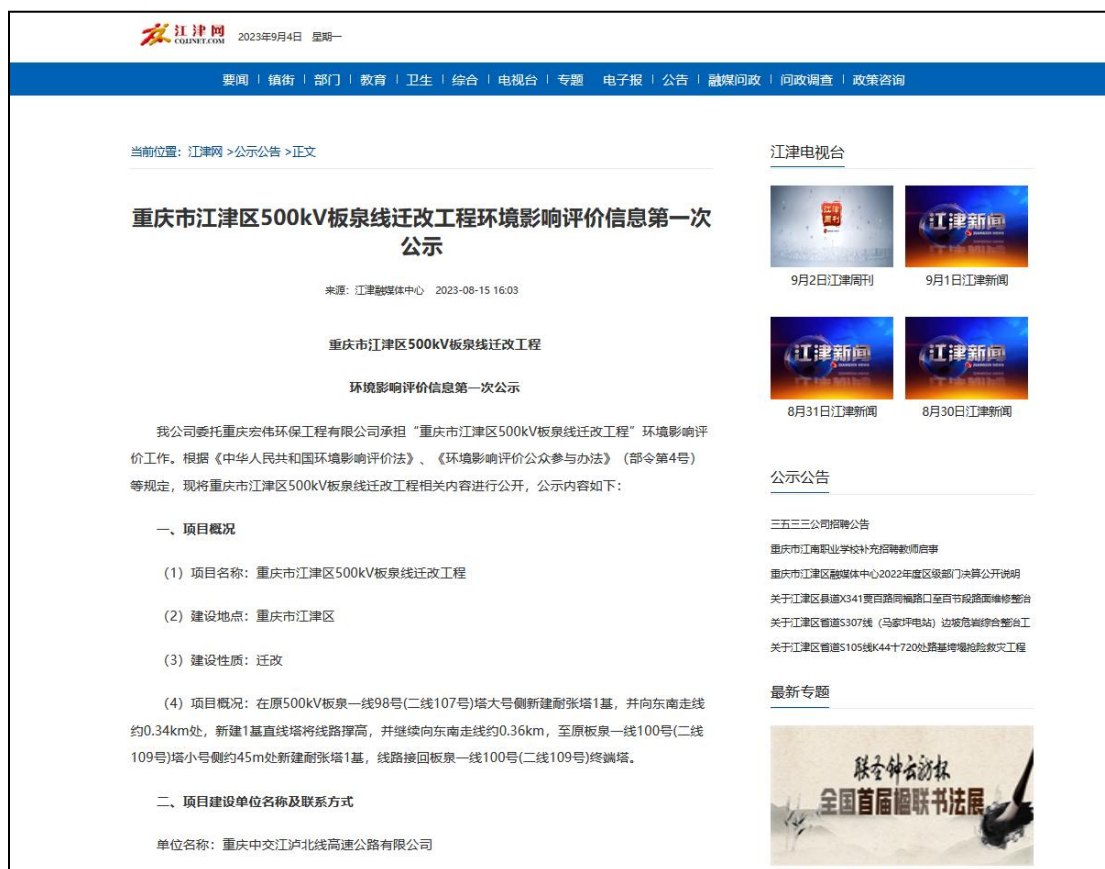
江津网 CQJJNET.COM 2023年9月4日 星期一

要闻 | 镇街 | 部门 | 教育 | 卫生 | 综合 | 电视台 | 专题 电子报 | 公告 | 融媒问政 | 问政调查 | 政策咨询

当前位置：江津网 >公示公告 >正文

重庆市江津区500kV板泉线迁改工程环境影响评价信息第一次公示

来源：江津融媒体中心 2023-08-15 16:03

重庆市江津区500kV板泉线迁改工程

环境影响评价信息第一次公示

我公司委托重庆宏伟环保工程有限公司承担"重庆市江津区500kV板泉线迁改工程"环境影响评价工作。根据《中华人民共和国环境影响评价法》、《环境影响评价公众参与办法》（部令第4号）等规定，现将重庆市江津区500kV板泉线迁改工程相关内容进行公开，公示内容如下：

一、项目概况

（1）项目名称：重庆市江津区500kV板泉线迁改工程

（2）建设地点：重庆市江津区

（3）建设性质：迁改

（4）项目概况：在原500kV板泉一线98号(二线107号)塔大号侧新建耐张塔1基，并向东南走线约0.34km处，新建1基直线塔将线路撑高，并继续向东南走线约0.36km，至原板泉一线100号(二线109号)塔小号侧约45m处新建耐张塔1基，线路接回板泉一线100号(二线109号)终端塔。

二、项目建设单位名称及联系方式

单位名称：重庆中交江泸北线高速公路有限公司

江津电视台

江津周刊

9月2日江津周刊

江津新闻

9月1日江津新闻

江津新闻

8月31日江津新闻

江津新闻

8月30日江津新闻

公示公告

三五三三公司招聘公告

重庆市江南职业学校补充招聘教师启事

重庆市江津区融媒体中心2022年度区级部门决算公开说明

关于江津区县道X341贾百路间榻路口至百节段路面维修整治

关于江津区省道S307线（马家坪电站）边坡危岩综合整治工

关于江津区省道S105线K44+720处路基垮塌抢险救灾工程

最新专题

联圣钟云游栎

全国首届楹联书法展